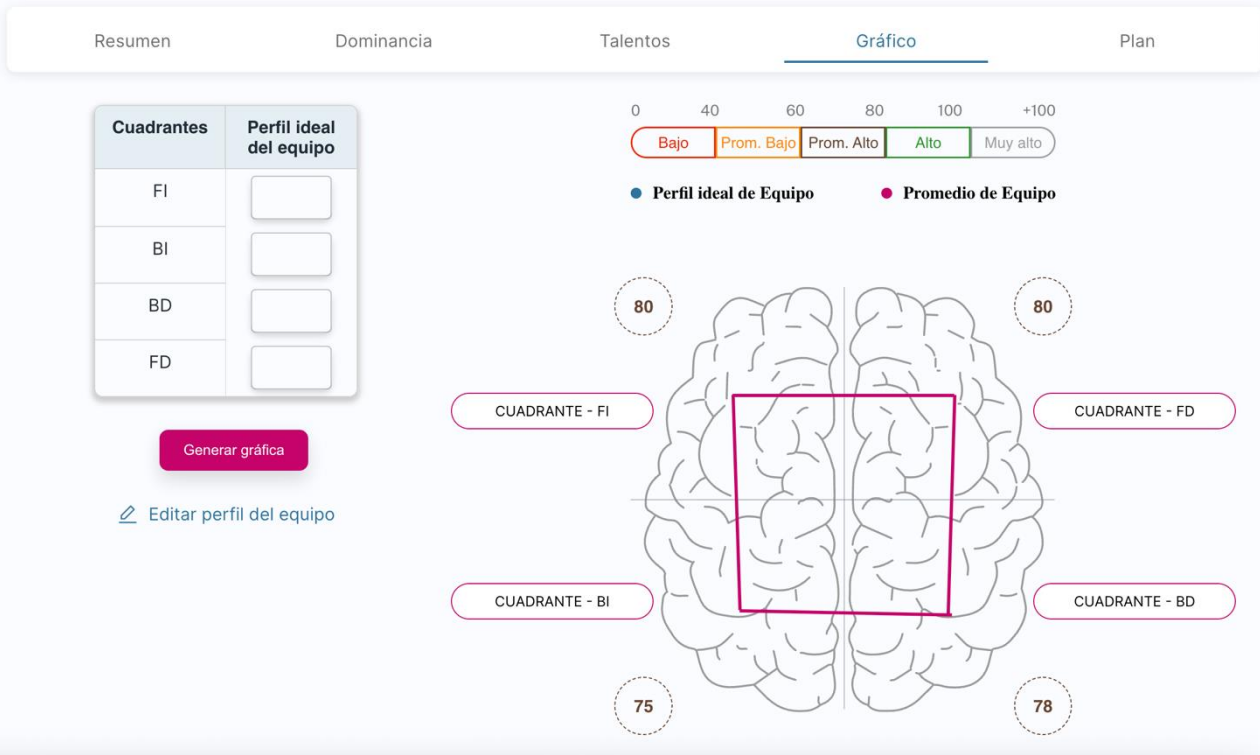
Resumen Dominancia Talentos Gráfico Plan

| Cuadrantes | Perfil ideal del equipo |
|---|---|
| FI | |
| BI | |
| BD | |
| FD | |

Generar gráfica

Editar perfil del equipo

0 40 60 80 100 +100

Bajo Prom. Bajo Prom. Alto Alto Muy alto

Perfil ideal de Equipo Promedio de Equipo

80

80

CUADRANTE - FI

CUADRANTE - FD

CUADRANTE - BI

CUADRANTE - BD

75

78